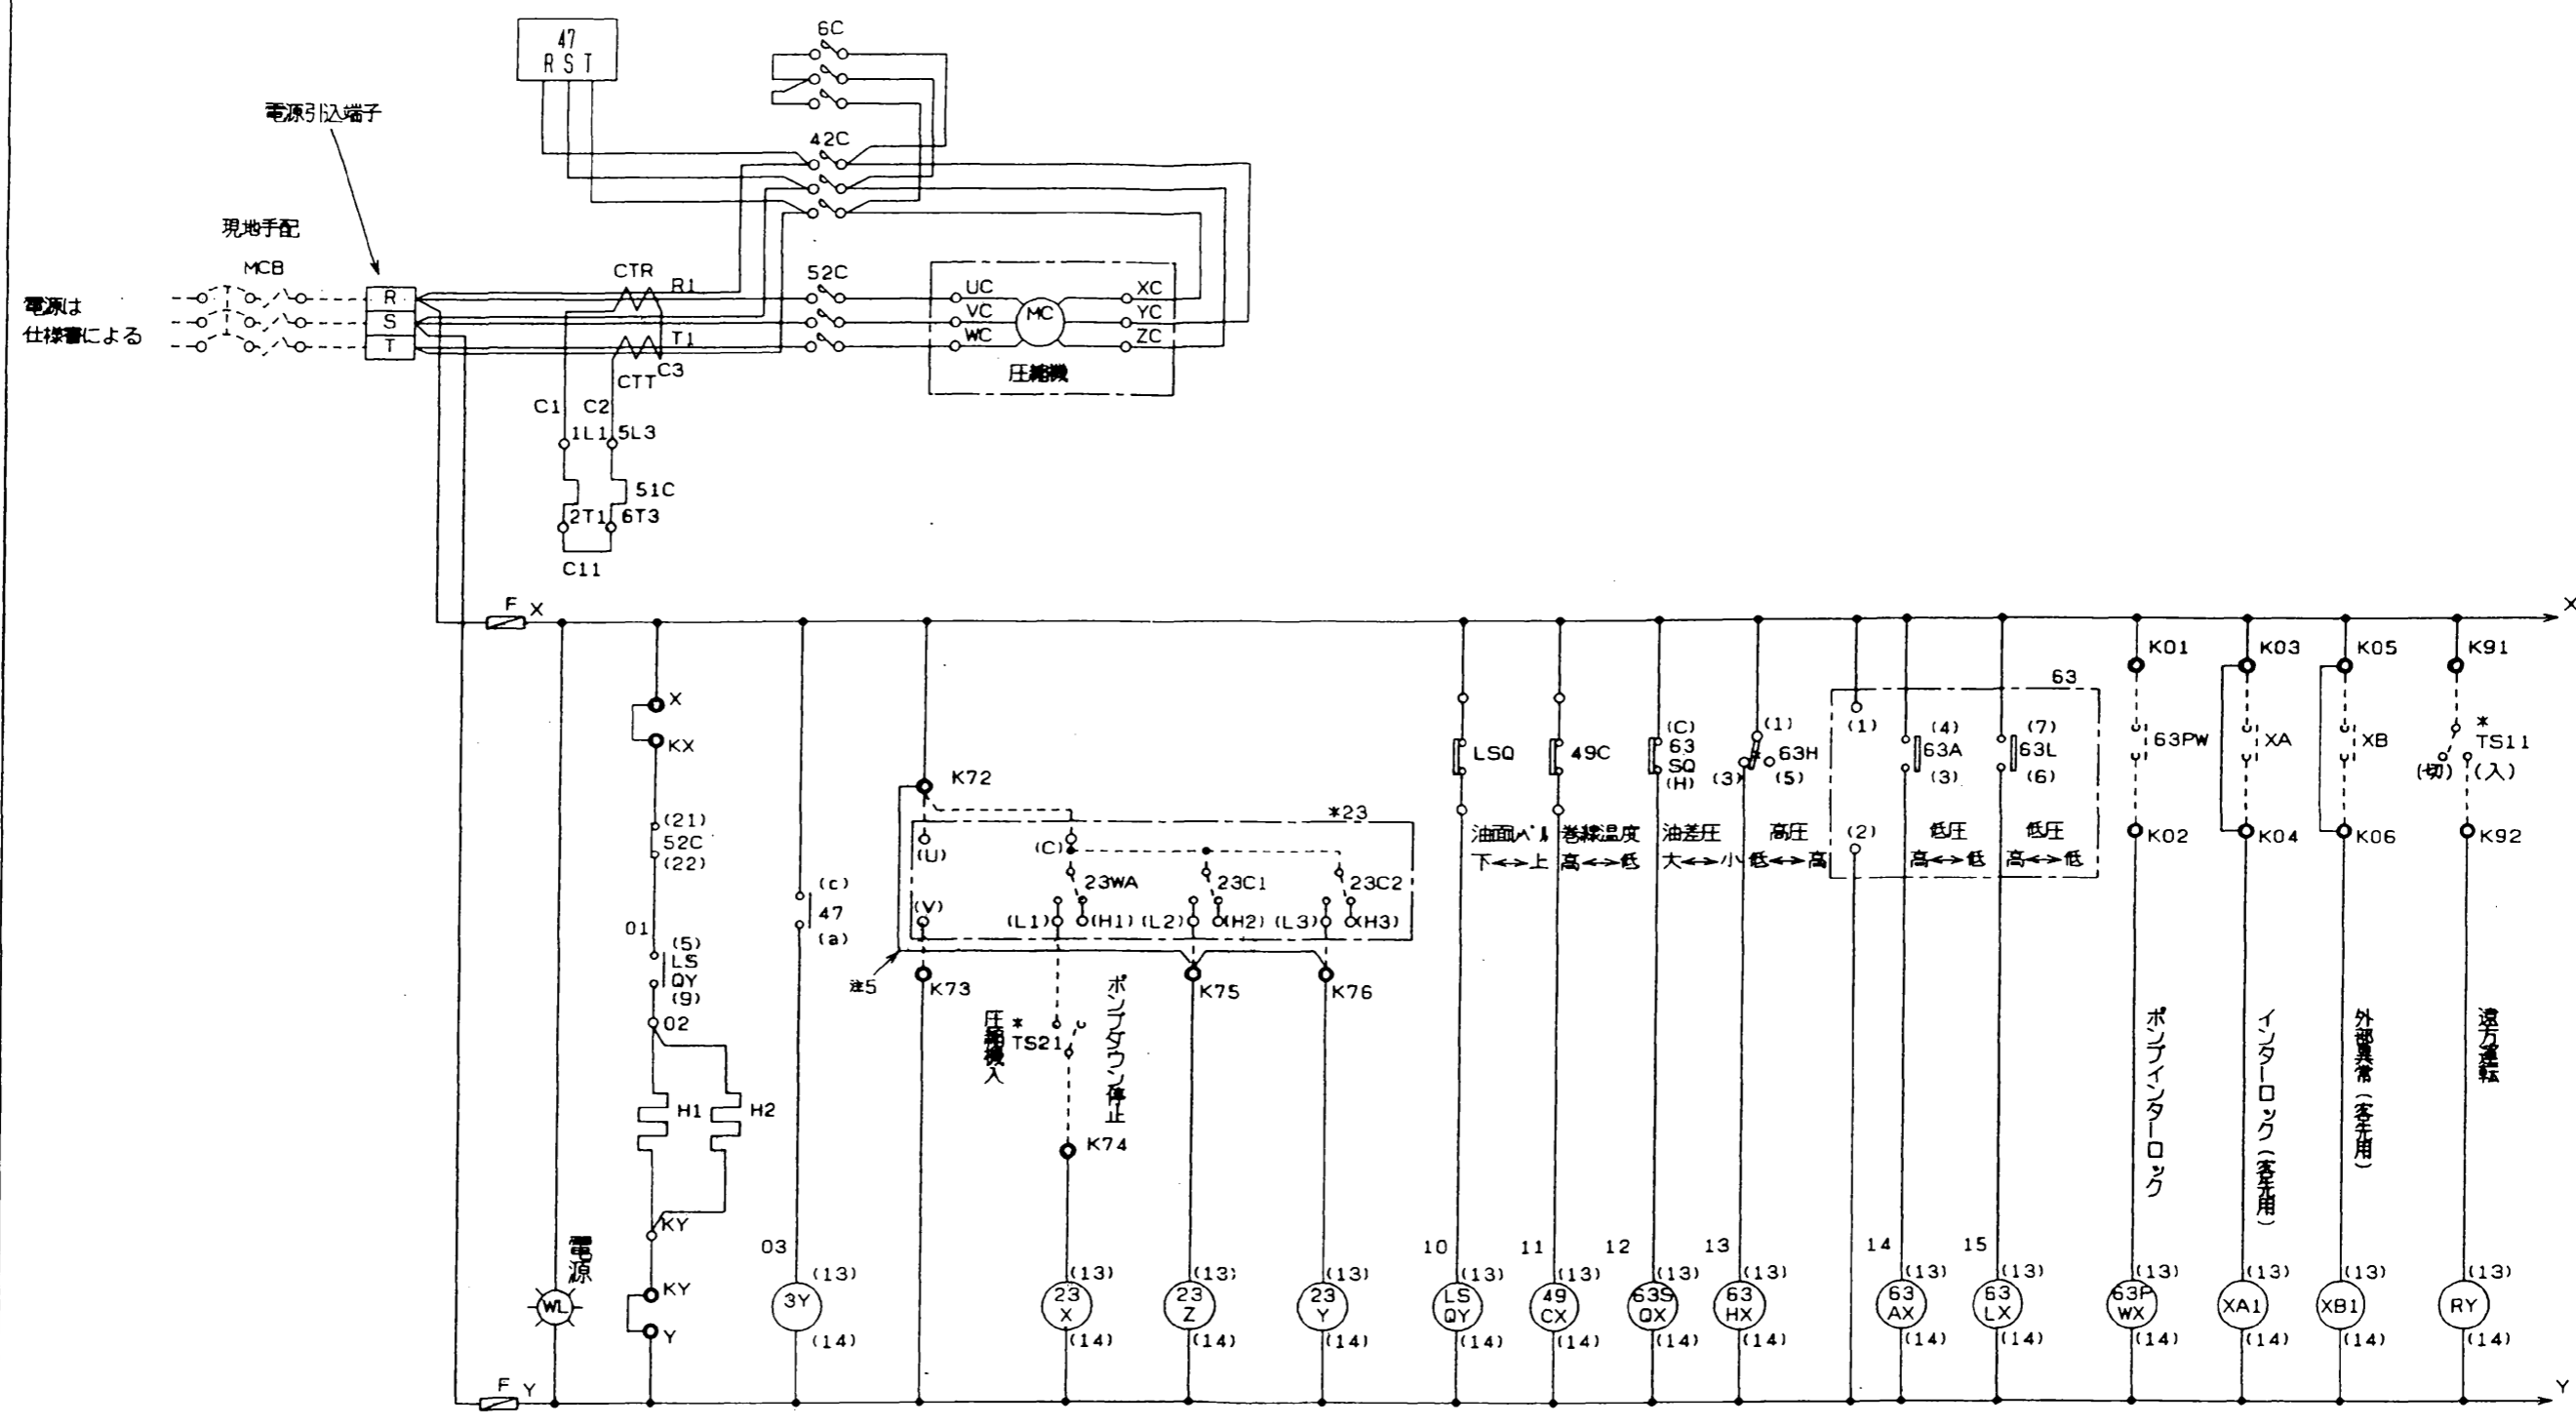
47
R S T

6C

電源引込端子

42C

現地手配

MCB

CTR

R1

52C

UC

XC

電源は
仕様書による

R
S
T

VC

MC

YC

WC

ZC

T1

CTT

C3

圧縮機

C1

C2

1L1

5L3

51C

2T1

6T3

C11

F

X

X

K01

K03

K05

K91

X

KX

63

(1)

(4)

(7)

(C)

63

(1)

K72

(21)

52C

(22)

*23

(U)

(C)

23WA

(c)

47

(a)

23C1

(V)

(L1)

(H1)

(L2)

(H2)

(L3)

(H3)

23C2

LSQ

49C

63
SQ
(H)

(3)

63H

(5)

63A

(3)

63L

(6)

63PW

XA

XB

*
TS11

(切)

(入)

油面ベル
下↔上

巻線温度
高↔低

油差圧
大↔小

高圧
低↔高

(2)

低圧
高↔低

低圧
高↔低

K02

K04

K06

K92

01

(5)

LS
QY

(9)

02

注5

K73

K75

K76

圧縮機入

*

TS21

ポンプダウン停止

ポンプインターロック

インターロック(客先用)

外部異常(客先用)

遠方運転

H1

H2

K74

KY

電源

KY

Y

03

10

11

12

13

14

15

3Y

23
X

23
Z

23
Y

LS
QY

49
CX

63S
QX

63
HX

63
AX

63
LX

63P
WX

XA1

XB1

RY

(13)

(14)

WL

F

Y

Y